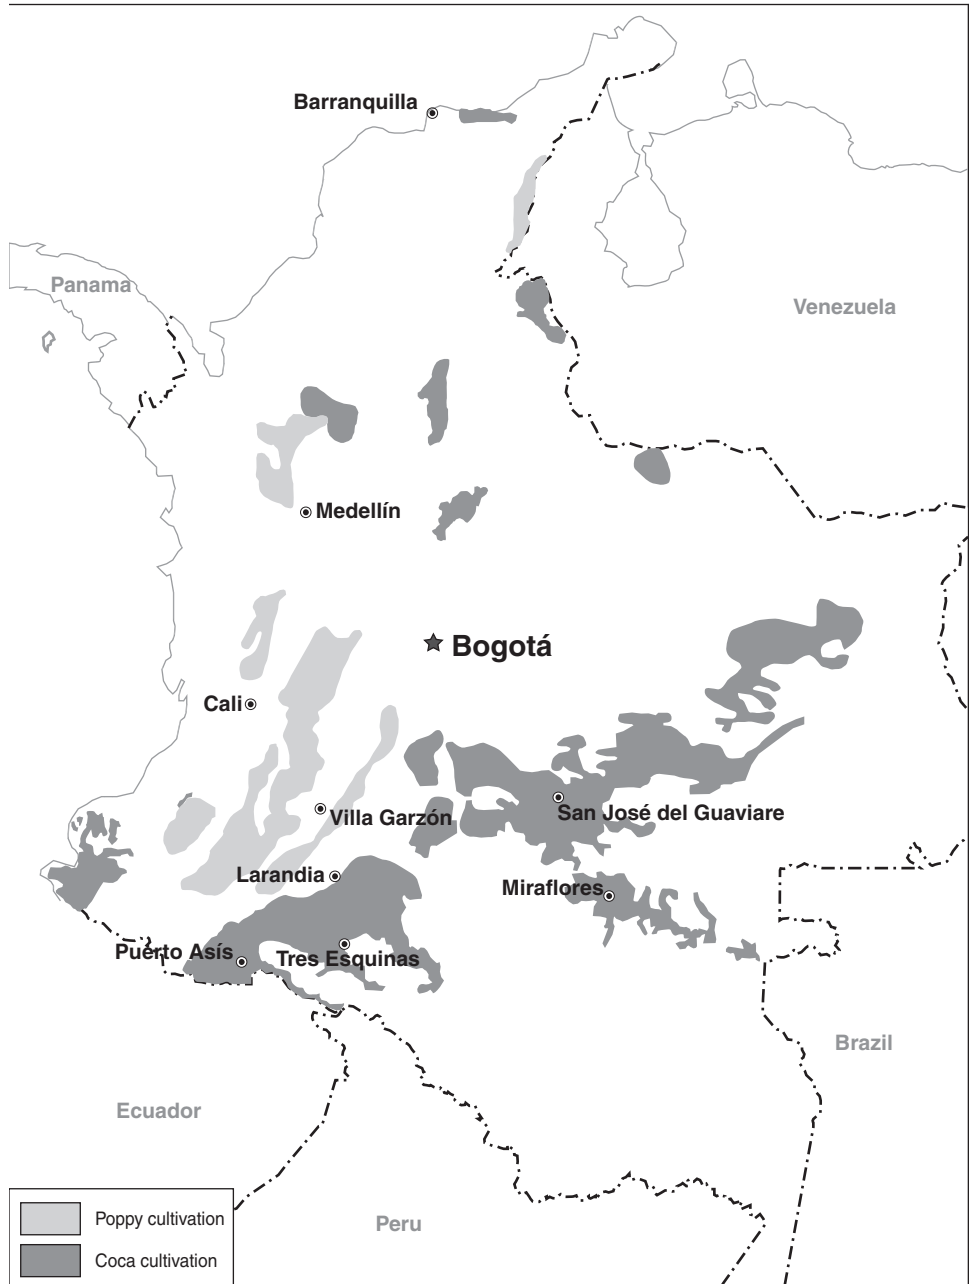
Barranquilla

Panama

Venezuela

Medellín

Bogotá

Cali

Villa Garzón

San José del Guaviare

Larandia

Miraflores

Puerto Asís

Tres Esquinas

Brazil

Ecuador

Peru

Poppy cultivation

Coca cultivation